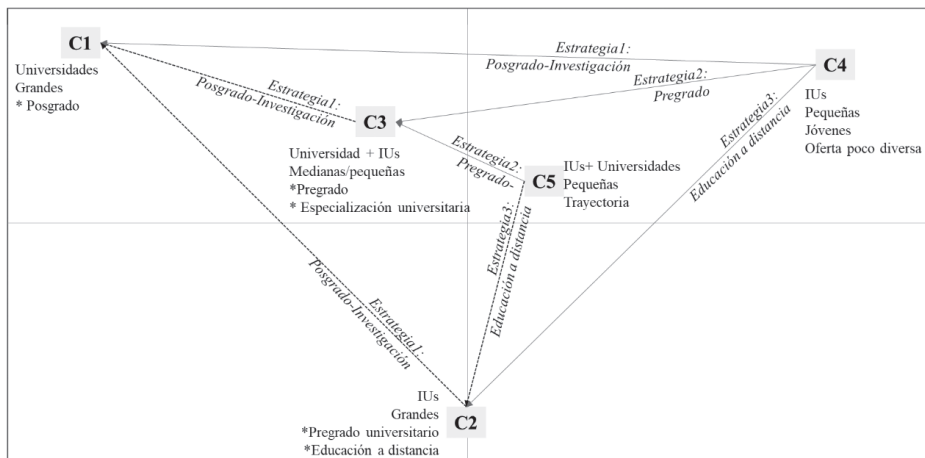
C1
Universidades
Grandes
* Posgrado

Estrategia1:
Posgrado-Investigación

C4
IUs
Pequeñas
Jóvenes
Oferta poco diversa

Estrategia2:
Pregrado

Estrategia1:
Posgrado-Investigación

C3
Universidad + IUs
Medianas/pequeñas
*Pregrado
* Especialización universitaria

Estrategia2:
Pregrado-

C5
IUs+ Universidades
Pequeñas
Trayectoria

Estrategia3:
Educación a distancia

Estrategia3:
Educación a distancia

Estrategia1:
Posgrado-Investigación

IUs
Grandes
*Pregrado universitario
*Educación a distancia
C2